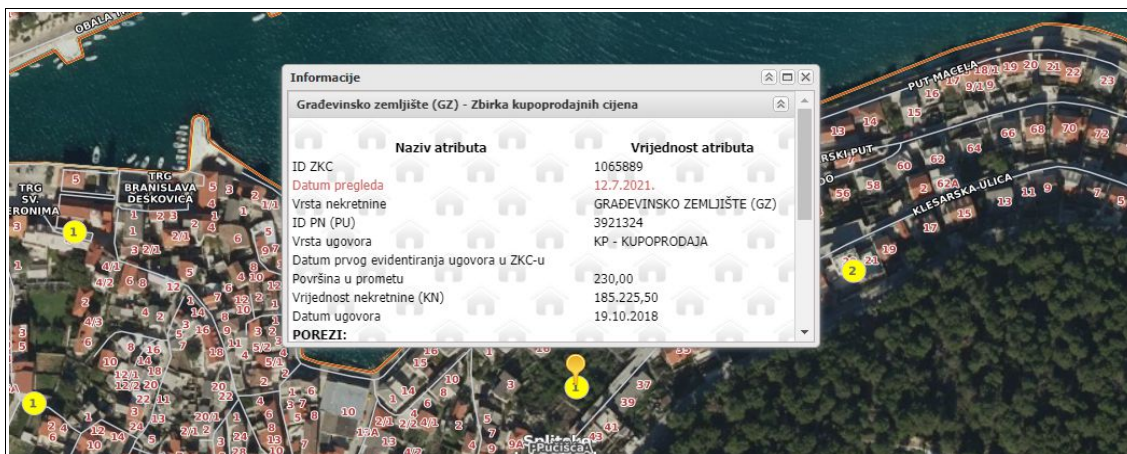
Informacije

Građevinsko zemljište (GZ) - Zbirka kupoprodajnih cijena

| Naziv atributa | Vrijednost atributa |
|---|---|
| ID ZKC | 1065889 |
| Datum pregleda | 12.7.2021. |
| Vrsta nekretnine | GRAĐEVINSKO ZEMLJIŠTE (GZ) |
| ID PN (PU) | 3921324 |
| Vrsta ugovora | KP - KUPOPRODAJA |
| Datum prvog evidentiranja ugovora u ZKC-u | |
| Površina u prometu | 230,00 |
| Vrijednost nekretnine (KN) | 185.225,50 |
| Datum ugovora | 19.10.2018 |

POREZI:

OBALA

TRG SV. JERONIMA

TRG BRANISLAVA DESKOVIĆA

PUT MACELA

RSKI PUT

KLESARSKA ULICA

Splitska

Pučišća

1

2

1